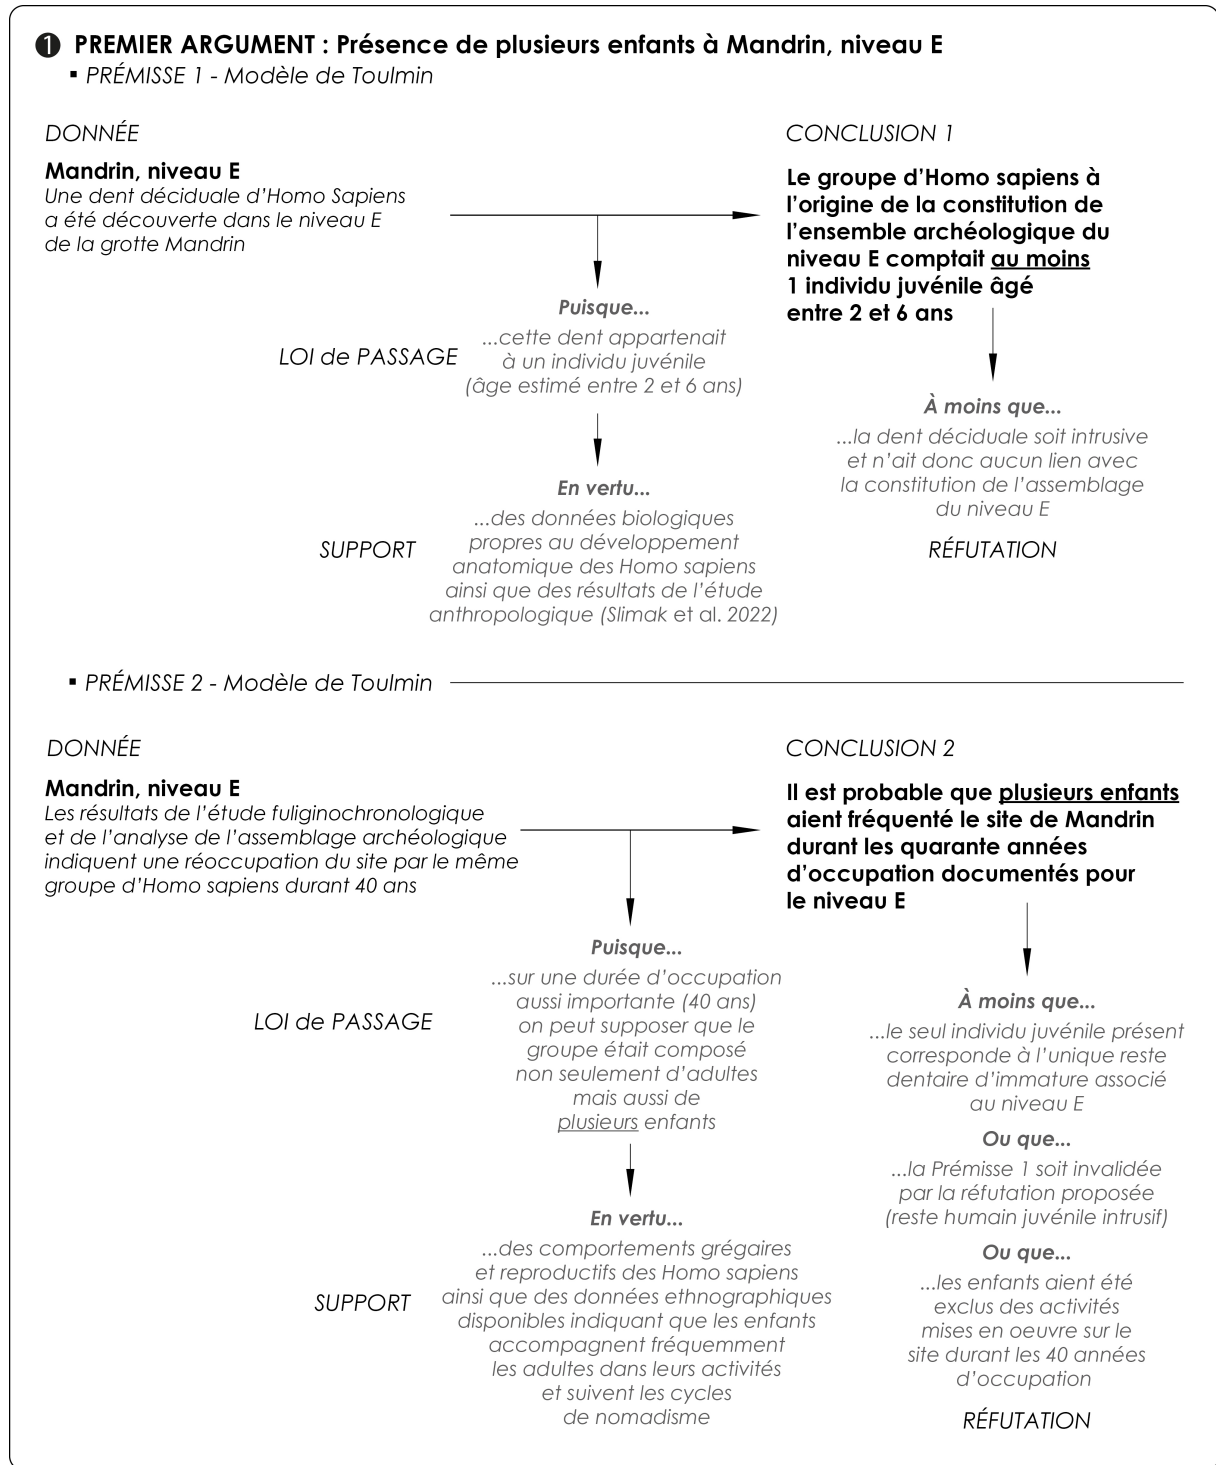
❶ PREMIER ARGUMENT : Présence de plusieurs enfants à Mandrin, niveau E

▪ PRÉMISSE 1 - Modèle de Toulmin

DONNÉE

Mandrin, niveau E
Une dent déciduale d'Homo Sapiens a été découverte dans le niveau E de la grotte Mandrin

CONCLUSION 1

Le groupe d'Homo sapiens à l'origine de la constitution de l'ensemble archéologique du niveau E comptait au moins 1 individu juvénile âgé entre 2 et 6 ans

Puisque...
...cette dent appartenait à un individu juvénile (âge estimé entre 2 et 6 ans)

LOI de PASSAGE

À moins que...
...la dent déciduale soit intrusive et n'ait donc aucun lien avec la constitution de l'assemblage du niveau E

En vertu...
...des données biologiques propres au développement anatomique des Homo sapiens ainsi que des résultats de l'étude anthropologique (Slimak et al. 2022)

SUPPORT

RÉFUTATION

▪ PRÉMISSE 2 - Modèle de Toulmin

DONNÉE

Mandrin, niveau E
Les résultats de l'étude fuliginochronologique et de l'analyse de l'assemblage archéologique indiquent une réoccupation du site par le même groupe d'Homo sapiens durant 40 ans

CONCLUSION 2

Il est probable que plusieurs enfants aient fréquenté le site de Mandrin durant les quarante années d'occupation documentés pour le niveau E

Puisque...
...sur une durée d'occupation aussi importante (40 ans) on peut supposer que le groupe était composé non seulement d'adultes mais aussi de plusieurs enfants

LOI de PASSAGE

À moins que...
...le seul individu juvénile présent corresponde à l'unique reste dentaire d'immature associé au niveau E

Ou que...
...la Prémisse 1 soit invalidée par la réfutation proposée (reste humain juvénile intrusif)

En vertu...
...des comportements grégaires et reproductifs des Homo sapiens ainsi que des données ethnographiques disponibles indiquant que les enfants accompagnent fréquemment les adultes dans leurs activités et suivent les cycles de nomadisme

SUPPORT

Ou que...
...les enfants aient été exclus des activités mises en oeuvre sur le site durant les 40 années d'occupation

RÉFUTATION